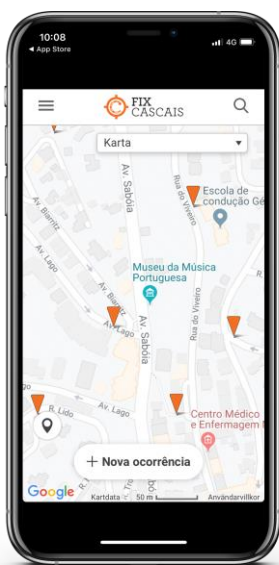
10:08
◀ App Store
4G

FIX CASCAIS

Karta

Av. Sabóia
Rua do Viveiro
Escola de condução Ge
Av. Biarritz
Av. Lago
Museu da Música Portuguesa
Av. Biarritz
Av. Lago
Av. Sabóia
Rua do Viveiro
R. Lido
Av. Lago
Centro Médico e Enfermagem

+ Nova ocorrência

Google
Kartdata
50 m
Användarvillkor